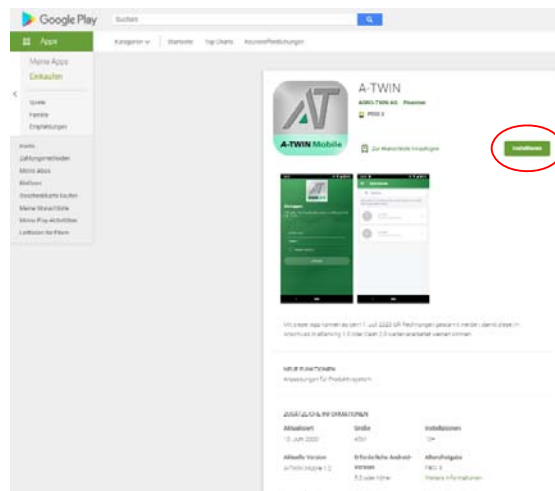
Google Play

Suchen

Apps

Kategorien | Startseite | Top-Charts | Neuerscheinungen

Meine Apps

Einkaufen

Spiele

Familie

Empfehlungen

Konto

Zahlungsmethoden

Meine Abos

Einlösen

Geschenkkarte kaufen

Meine Wunschliste

Meine Play-Aktivitäten

Leitfaden für Eltern

A-TWIN

AGRO-TWIN AG Finanzen

PEGI 3

A-TWIN Mobile

Zur Wunschliste hinzufügen

Installieren

Mit dieser App können ab dem 1. Juli 2020 QR-Rechnungen gescannt werden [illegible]

NEUE FUNKTIONEN

Anpassungen für Produktivsystem

ZUSÄTZLICHE INFORMATIONEN

| Aktualisiert | Größe | Installationen |
|---|---|---|
| 10. Juni 2020 | 4,5M | 10+ |
| Aktuelle Version | Erforderliche Android-Version | Altersfreigabe |
| A-TWIN Mobile 1.2 | 5.0 oder höher | PEGI 3 |
| | | Weitere Informationen |